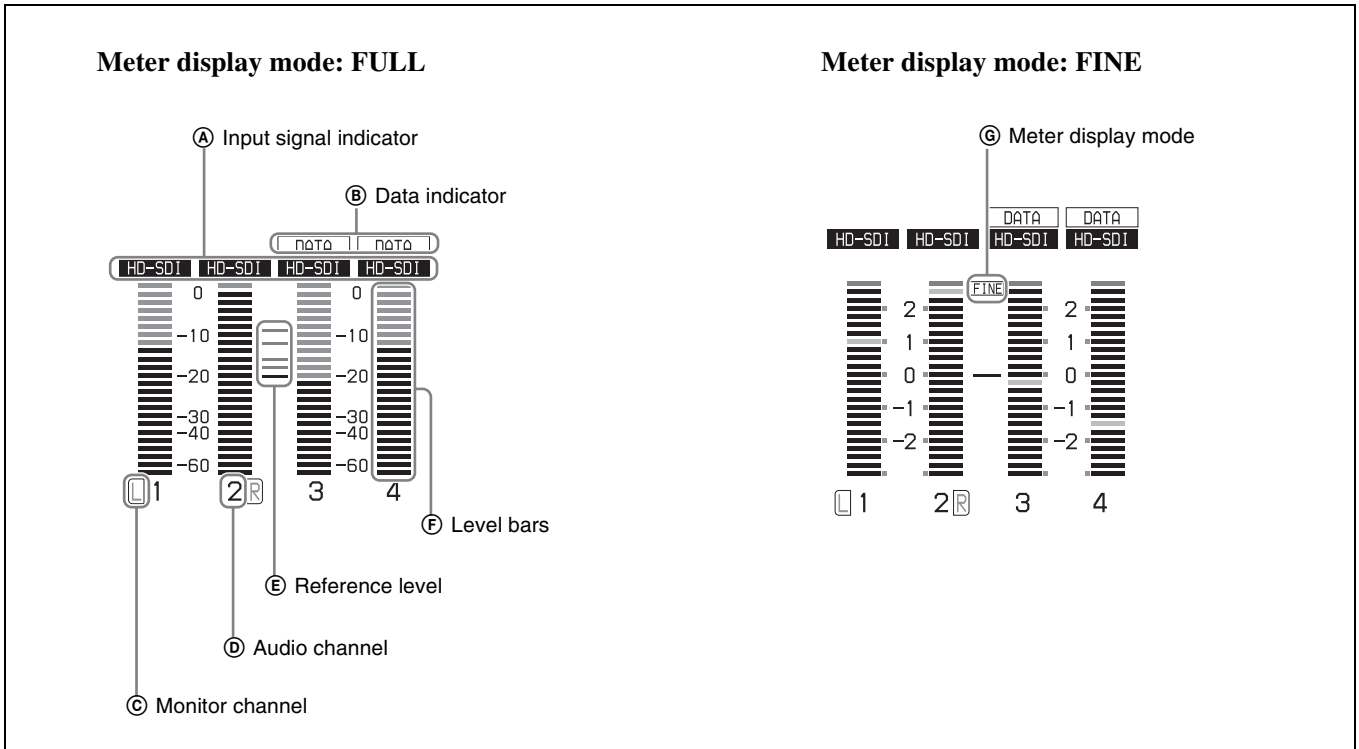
Meter display mode: FULL

Ⓐ Input signal indicator

Ⓑ Data indicator

DATA DATA

HD-SDI HD-SDI HD-SDI HD-SDI

0 −10 −20 −30 −40 −60

0 −10 −20 −30 −40 −60

L 1 2 R 3 4

Ⓕ Level bars

Ⓔ Reference level

Ⓓ Audio channel

Ⓒ Monitor channel

Meter display mode: FINE

Ⓖ Meter display mode

DATA DATA

HD-SDI HD-SDI HD-SDI HD-SDI

FINE

2 1 0 −1 −2

2 1 0 −1 −2

L 1 2 R 3 4